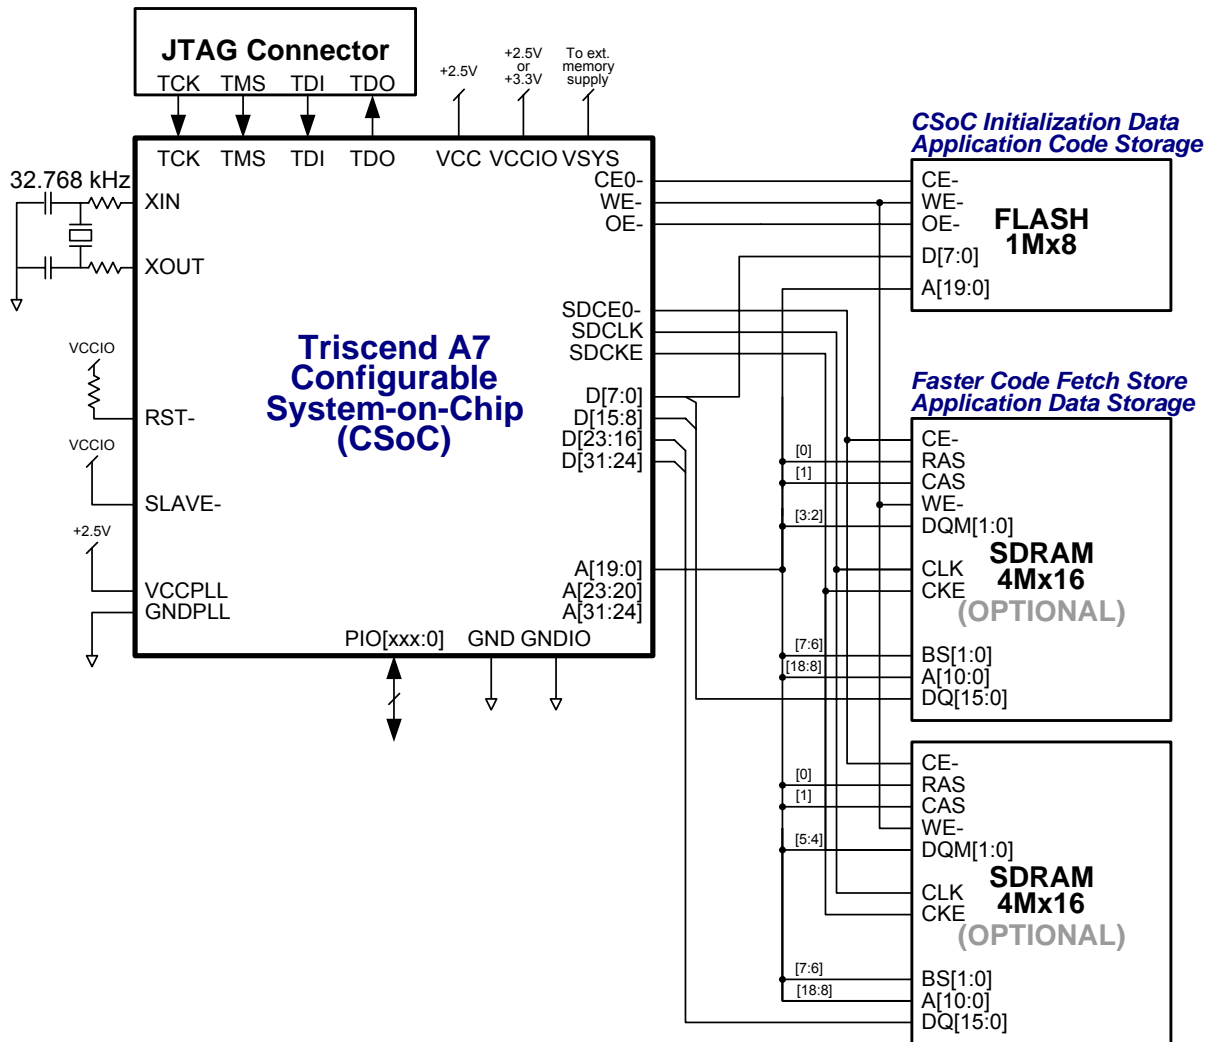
JTAG Connector
TCK TMS TDI TDO

+2.5V
+2.5V or +3.3V
To ext. memory supply

TCK TMS TDI TDO VCC VCCIO VSYS

32.768 kHz
XIN
XOUT

VCCIO
RST-
VCCIO
SLAVE-
+2.5V
VCCPLL
GNDPLL

Triscend A7 Configurable System-on-Chip (CSoC)

CE0-
WE-
OE-
SDCE0-
SDCLK
SDCKE
D[7:0]
D[15:8]
D[23:16]
D[31:24]
A[19:0]
A[23:20]
A[31:24]
PIO[xxx:0] GND GNDIO

CSoC Initialization Data
Application Code Storage

CE-
WE-
OE-
D[7:0]
A[19:0]
FLASH 1Mx8

Faster Code Fetch Store
Application Data Storage

[0]
[1]
[3:2]
[7:6]
[18:8]
CE-
RAS
CAS
WE-
DQM[1:0]
CLK
CKE
BS[1:0]
A[10:0]
DQ[15:0]
SDRAM 4Mx16
(OPTIONAL)

[0]
[1]
[5:4]
[7:6]
[18:8]
CE-
RAS
CAS
WE-
DQM[1:0]
CLK
CKE
BS[1:0]
A[10:0]
DQ[15:0]
SDRAM 4Mx16
(OPTIONAL)